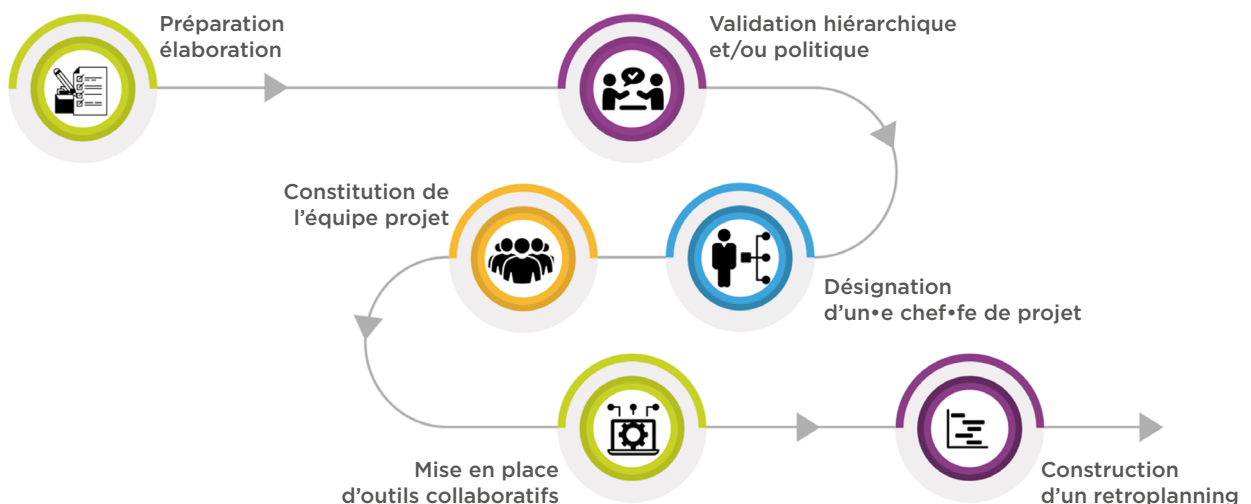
Préparation élaboration

Validation hiérarchique et/ou politique

Constitution de l’équipe projet

Désignation d’un•e chef•fe de projet

Mise en place d’outils collaboratifs

Construction d’un retroplanning